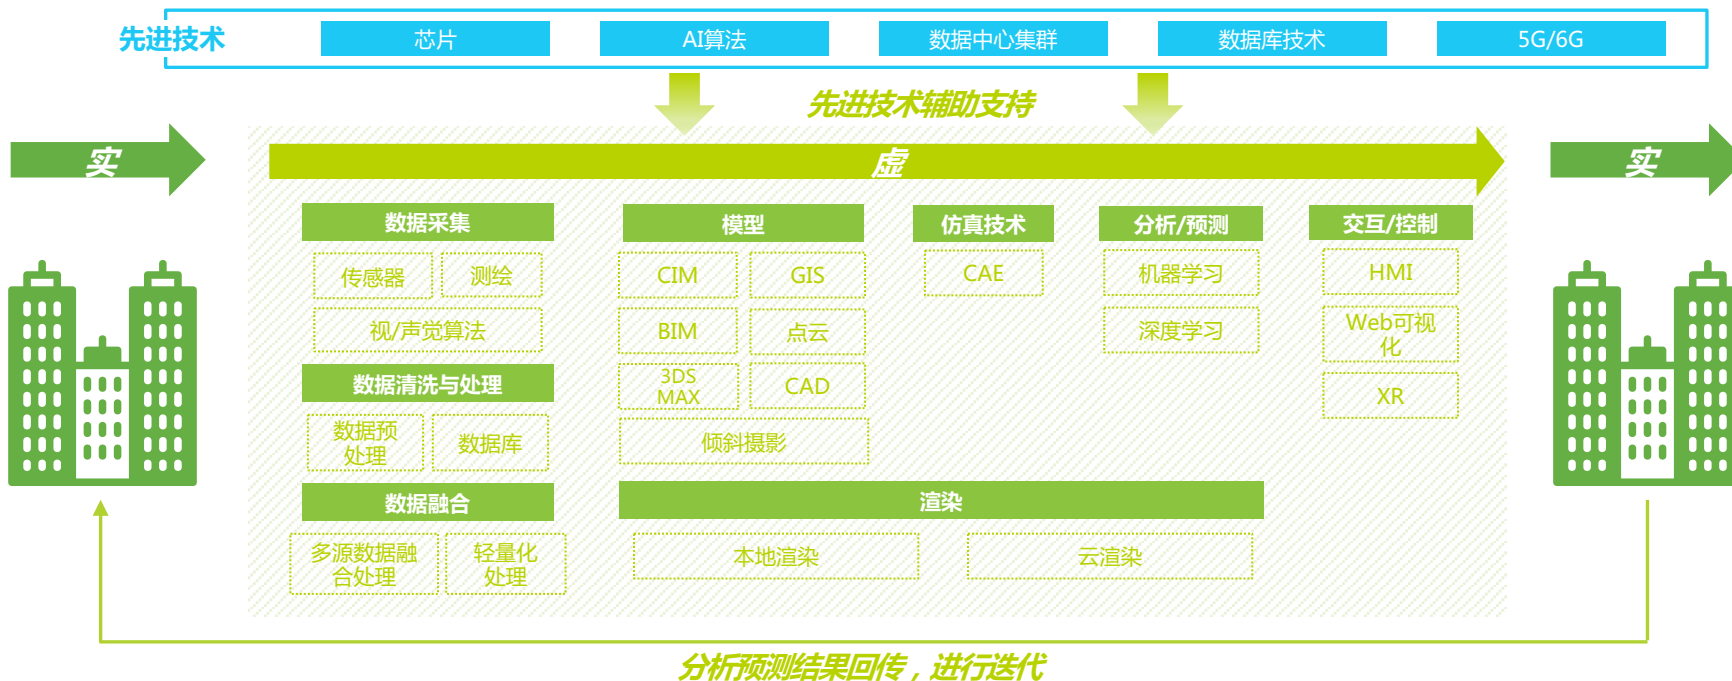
先进技术

芯片

AI算法

数据中心集群

数据库技术

5G/6G

先进技术辅助支持

实

虚

实

数据采集

传感器

测绘

视/声觉算法

数据清洗与处理

数据预处理

数据库

数据融合

多源数据融合处理

轻量化处理

模型

CIM

GIS

BIM

点云

3DS MAX

CAD

倾斜摄影

仿真技术

CAE

分析/预测

机器学习

深度学习

交互/控制

HMI

Web可视化

XR

渲染

本地渲染

云渲染

分析预测结果回传，进行迭代